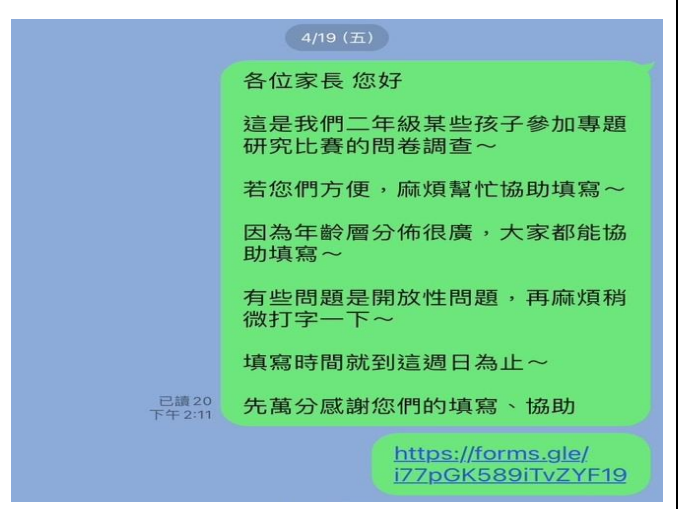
4/19（五）

各位家長 您好

這是我們二年級某些孩子參加專題研究比賽的問卷調查～

若您們方便，麻煩幫忙協助填寫～

因為年齡層分佈很廣，大家都能協助填寫～

有些問題是開放性問題，再麻煩稍微打字一下～

填寫時間就到這週日為止～

已讀 20
下午 2:11

先萬分感謝您們的填寫、協助

https://forms.gle/i77pGK589iTvZYF19